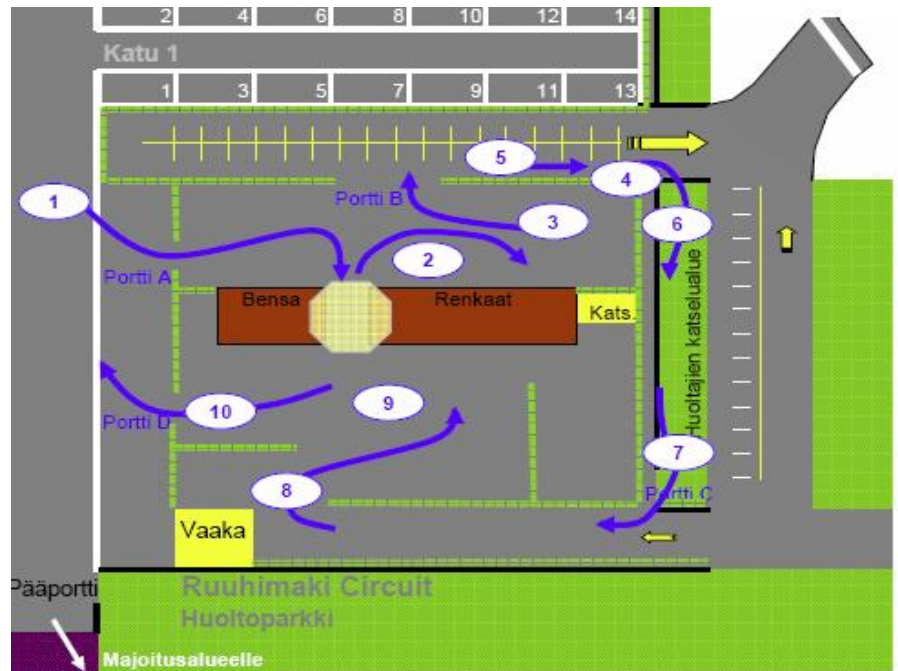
2
4
6
8
10
12
14

Katu 1

1
3
5
7
9
11
13

5
4
1
Portti B
3
6
2
Portti A
Bensa
Renkaat
Kats.
Huoltajien katselualue
9
10
Portti D
7
8
Portti C
Vaaka
Pääportti
Ruuhimaki Circuit
Huoltoparkki
Majoitusalueelle